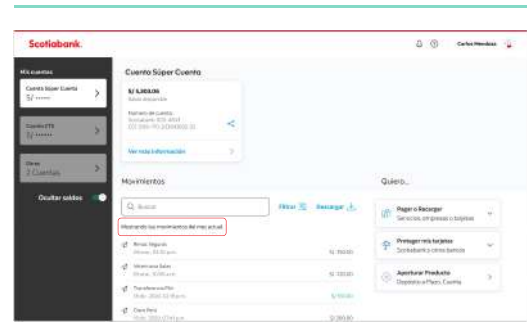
Scotiabank.

Carlos Mendoza

Mis cuentas

Cuenta Súper Cuenta
S/ ••••••

Cuenta CTS
S/ ••••••

Otras
2 Cuentas

Ocultar saldos

Cuenta Súper Cuenta

S/ 6,303.06
Saldo disponible

Número de cuenta
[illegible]
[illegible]

Ver más información

Movimientos

Buscar

Filtrar

Descargar

Mostrando los movimientos del mes actual

Rimac Seguros
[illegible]
S/ 150.00

Wong
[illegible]
S/ 120.00

Transferencia Plin
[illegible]
S/ 50.00

Claro Perú
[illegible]
S/ 260.50

Quiero...

Pagar o Recargar
Servicios, empresas o tarjetas

Proteger mis tarjetas
Scotiabank u otros bancos

Aperturar Producto
Depósito a Plazo, Cuenta